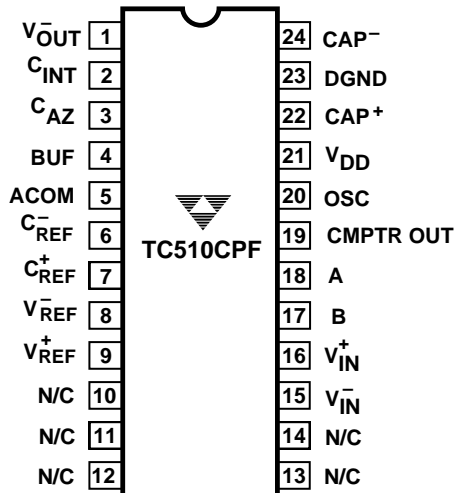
$V_{OUT}^{-}$ 1
$C_{INT}$ 2
$C_{AZ}$ 3
BUF 4
ACOM 5
$C_{REF}^{-}$ 6
$C_{REF}^{+}$ 7
$V_{REF}^{-}$ 8
$V_{REF}^{+}$ 9
N/C 10
N/C 11
N/C 12

TC510CPF

24 $CAP^{-}$
23 DGND
22 $CAP^{+}$
21 $V_{DD}$
20 OSC
19 CMPTR OUT
18 A
17 B
16 $V_{IN}^{+}$
15 $V_{IN}^{-}$
14 N/C
13 N/C